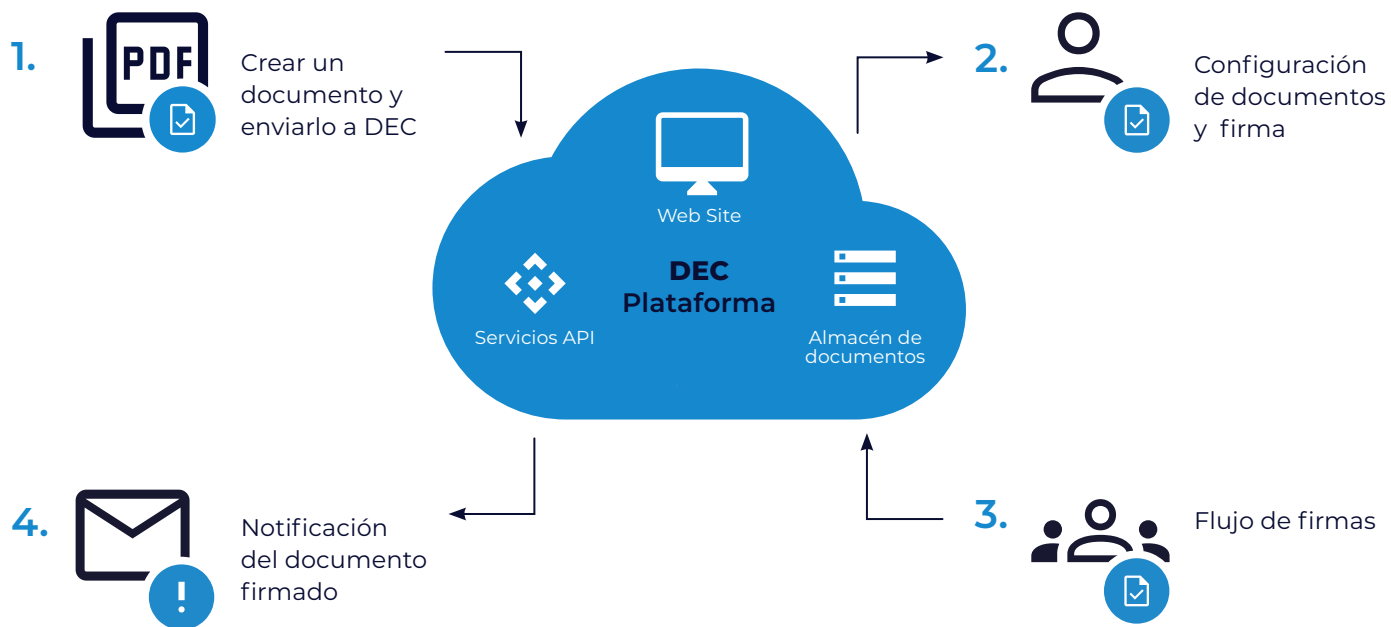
1.

PDF

Crear un documento y enviarlo a DEC

2.

Configuración de documentos y firma

Web Site

DEC Plataforma

Servicios API

Almacén de documentos

4.

Notificación del documento firmado

3.

Flujo de firmas